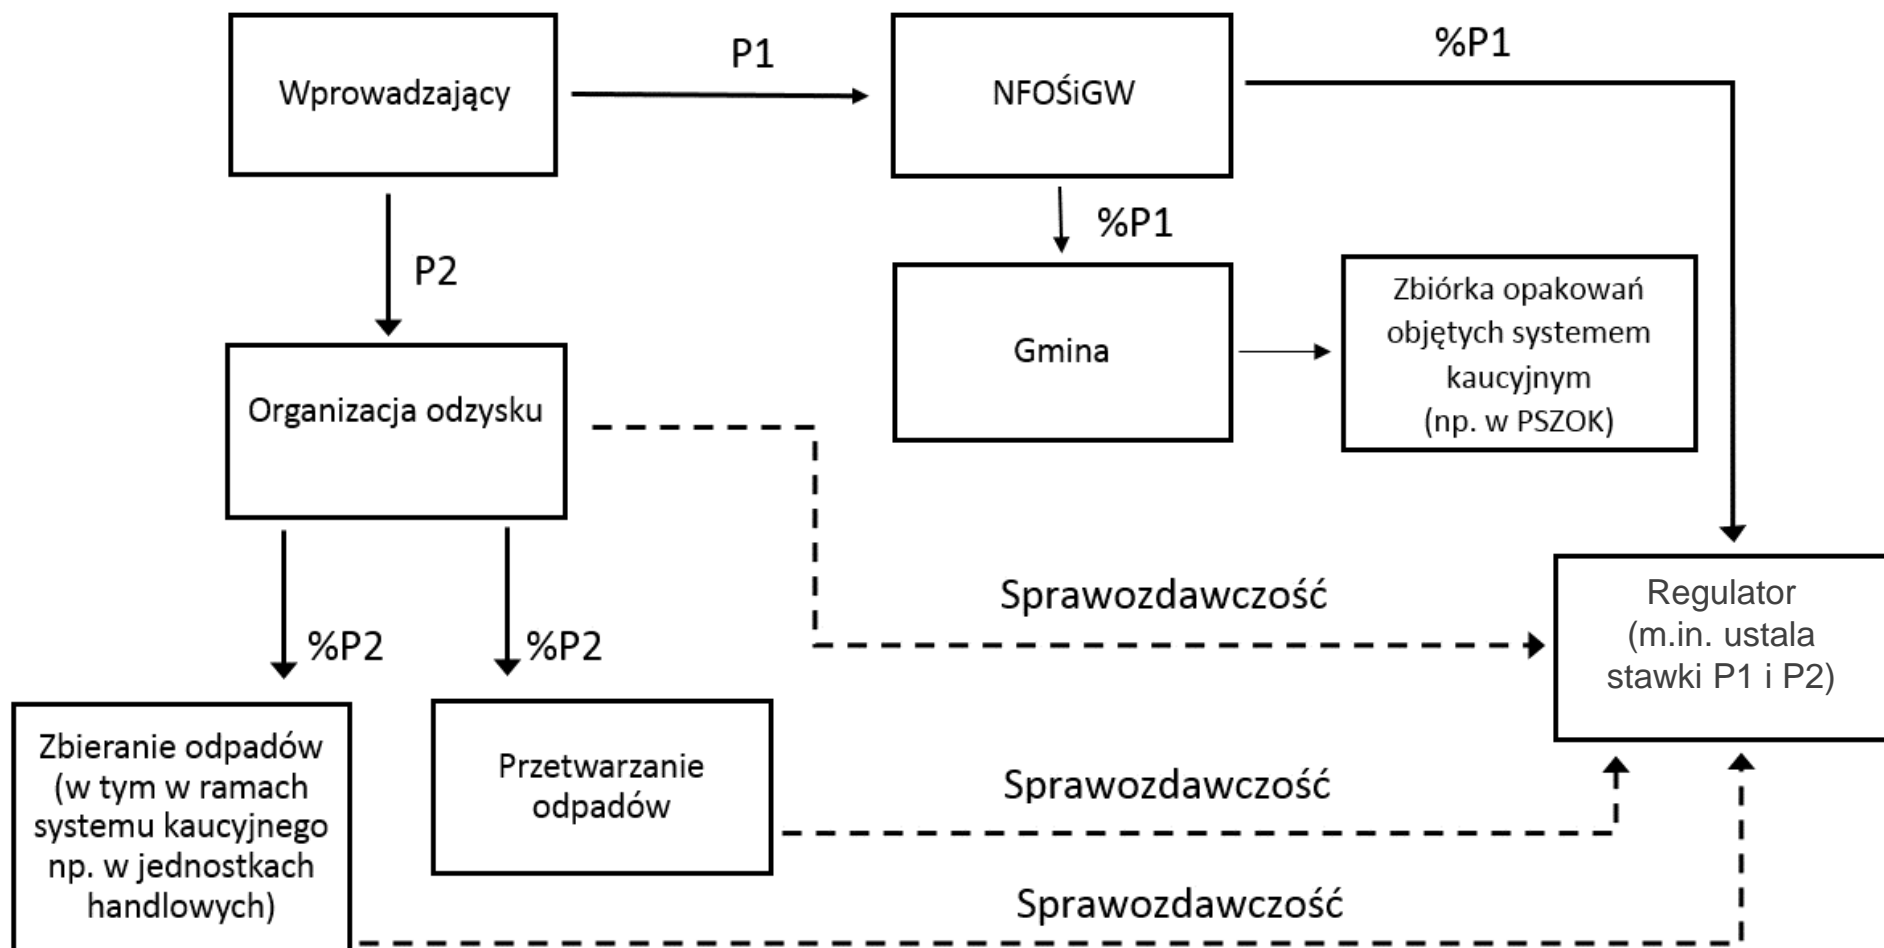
Wprowadzający

P1

NFOŚiGW

%P1

%P1

P2

Gmina

Zbiórka opakowań objętych systemem kaucyjnym (np. w PSZOK)

Organizacja odzysku

Sprawozdawczość

Regulator (m.in. ustala stawki P1 i P2)

%P2

%P2

Zbieranie odpadów (w tym w ramach systemu kaucyjnego np. w jednostkach handlowych)

Przetwarzanie odpadów

Sprawozdawczość

Sprawozdawczość